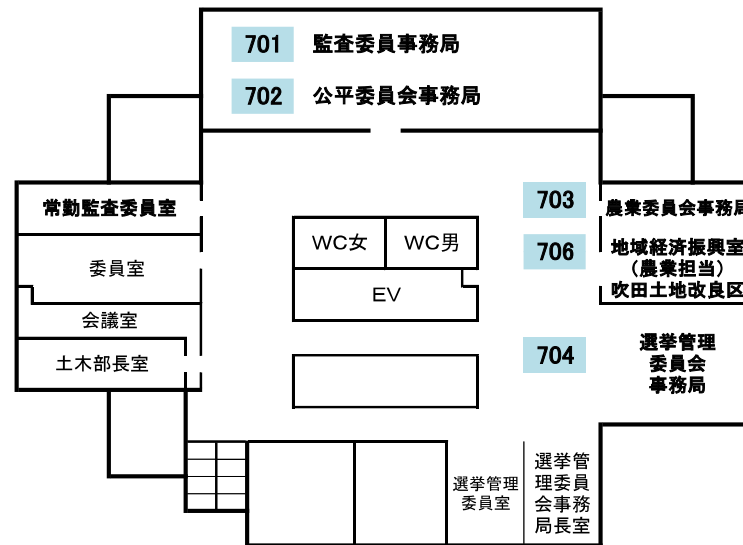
701 監査委員事務局

702 公平委員会事務局

常勤監査委員室

委員室

会議室

土木部長室

WC女

WC男

EV

703 農業委員会事務局

706 地域経済振興室（農業担当）吹田土地改良区

704 選挙管理委員会事務局

選挙管理委員室

選挙管理委員会事務局長室